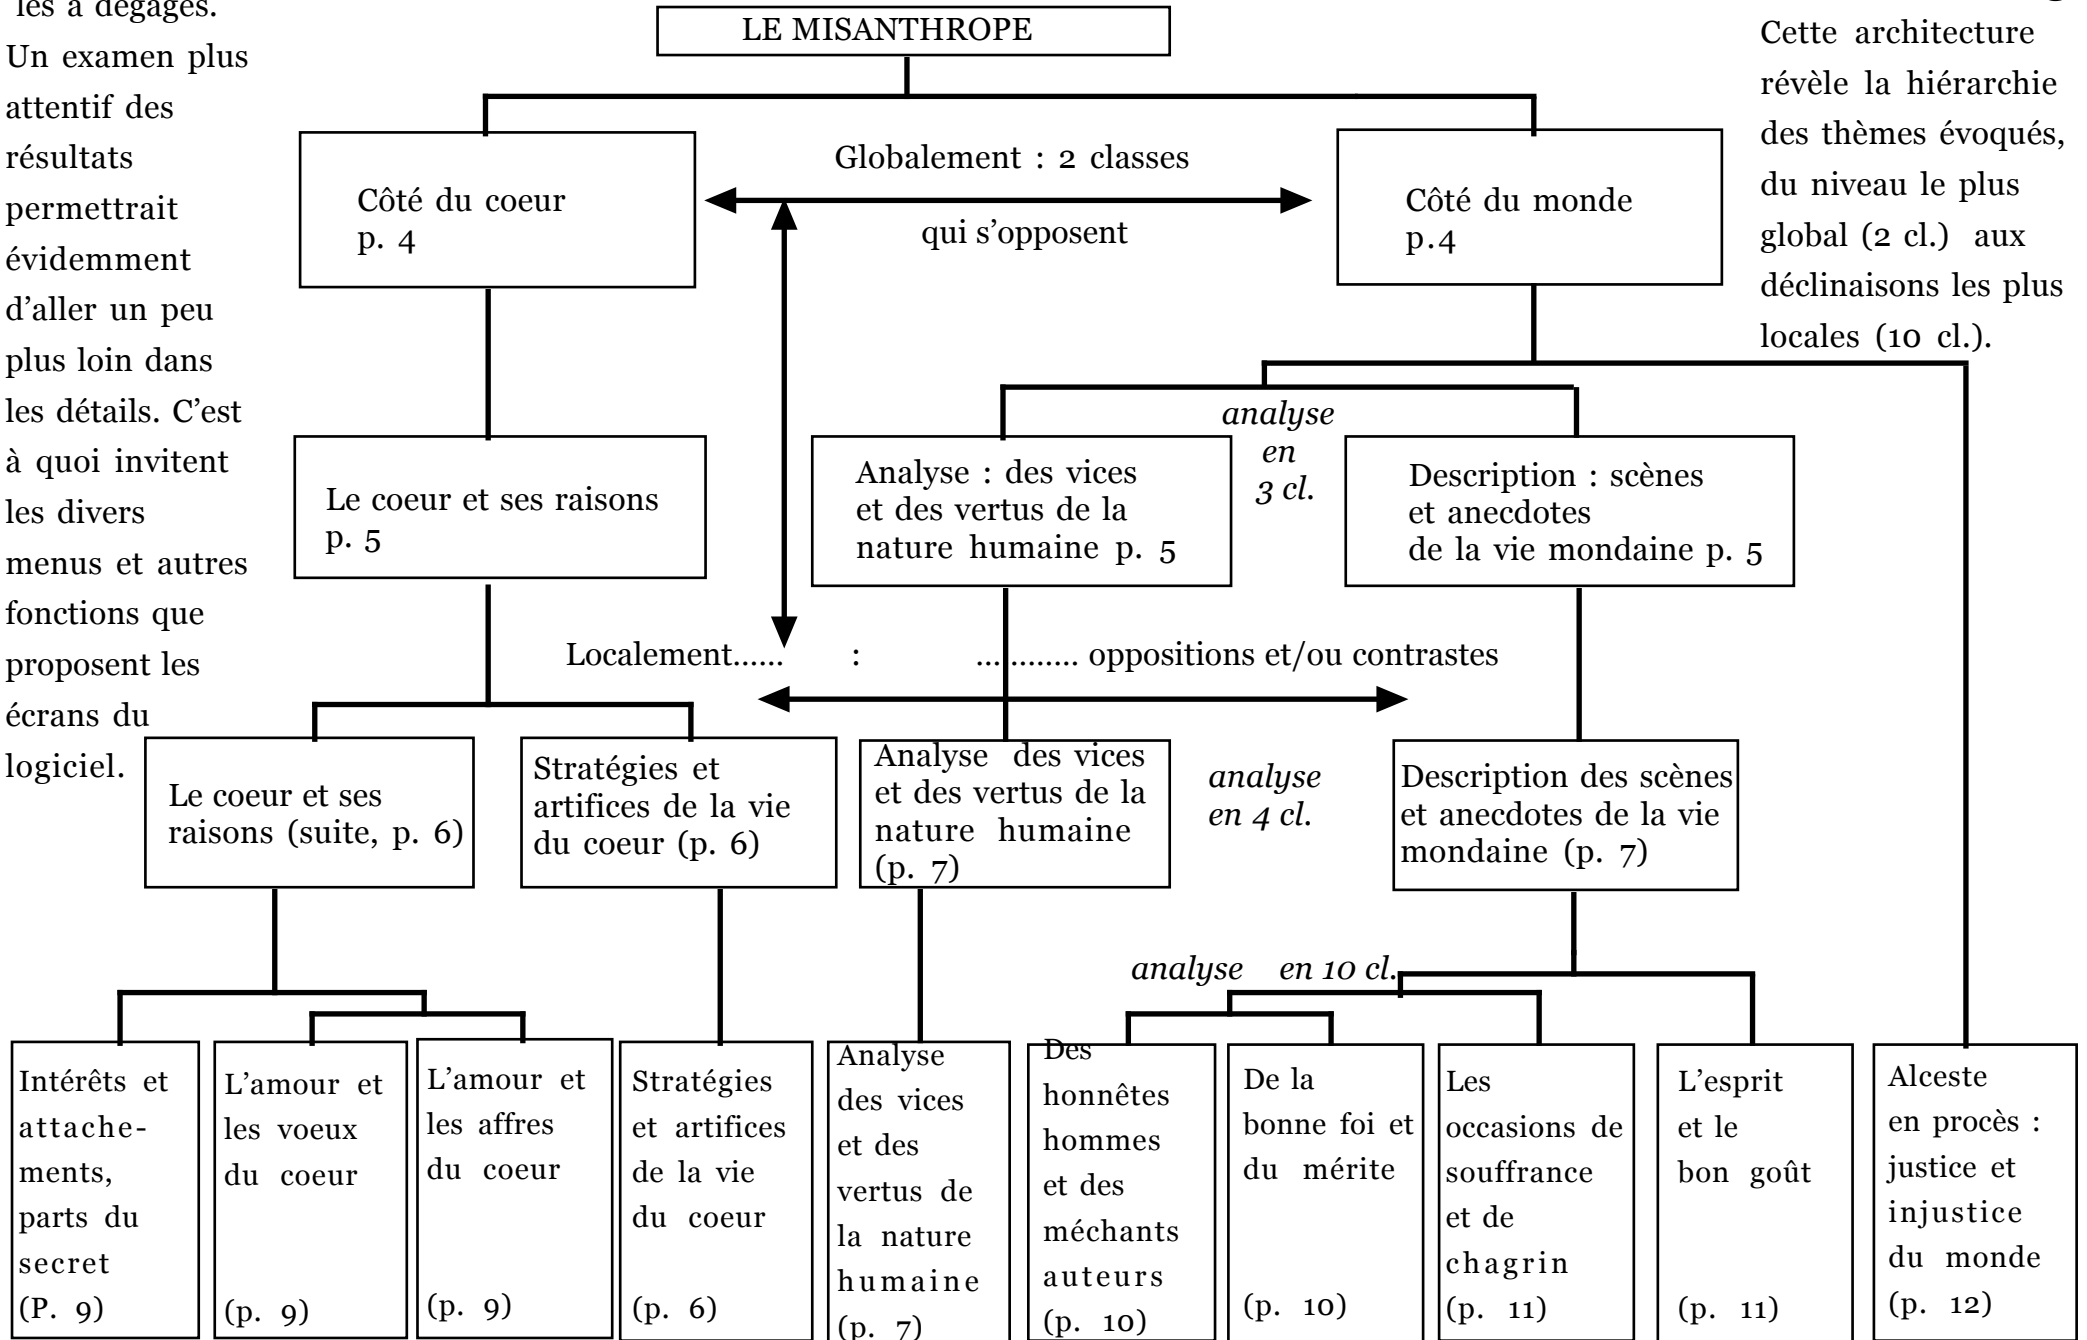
les a dégagés. Un examen plus attentif des résultats permettrait évidemment d'aller un peu plus loin dans les détails. C'est à quoi invitent les divers menus et autres fonctions que proposent les écrans du logiciel.

LE MISANTHROPE

Cette architecture révèle la hiérarchie des thèmes évoqués, du niveau le plus global (2 cl.) aux déclinaisons les plus locales (10 cl.).

Côté du coeur p. 4

Globalement : 2 classes qui s'opposent

Côté du monde p.4

analyse en 3 cl.

Le coeur et ses raisons p. 5

Analyse : des vices et des vertus de la nature humaine p. 5

Description : scènes et anecdotes de la vie mondaine p. 5

Localement...... : ............ oppositions et/ou contrastes

Le coeur et ses raisons (suite, p. 6)

Stratégies et artifices de la vie du coeur (p. 6)

Analyse des vices et des vertus de la nature humaine (p. 7)

analyse en 4 cl.

Description des scènes et anecdotes de la vie mondaine (p. 7)

analyse en 10 cl.

Intérêts et attachements, parts du secret (P. 9)

L'amour et les voeux du coeur (p. 9)

L'amour et les affres du coeur (p. 9)

Stratégies et artifices de la vie du coeur (p. 6)

Analyse des vices et des vertus de la nature humaine (p. 7)

Des honnêtes hommes et des méchants auteurs (p. 10)

De la bonne foi et du mérite (p. 10)

Les occasions de souffrance et de chagrin (p. 11)

L'esprit et le bon goût (p. 11)

Alceste en procès : justice et injustice du monde (p. 12)